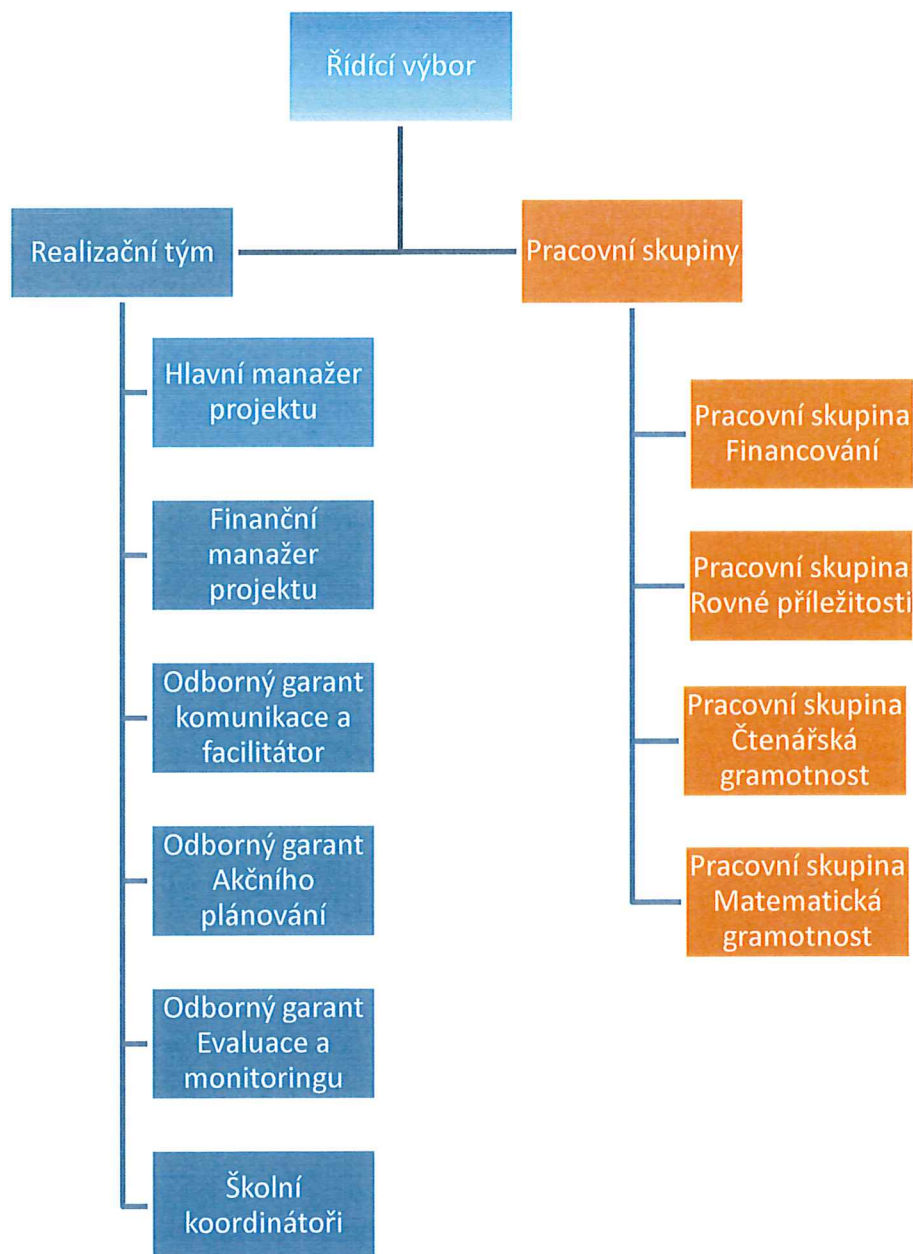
Řídící výbor

Realizační tým

Pracovní skupiny

Hlavní manažer projektu

Finanční manažer projektu

Odborný garant komunikace a facilitátor

Odborný garant Akčního plánování

Odborný garant Evaluace a monitoringu

Školní koordinátoři

Pracovní skupina Financování

Pracovní skupina Rovné příležitosti

Pracovní skupina Čtenářská gramotnost

Pracovní skupina Matematická gramotnost